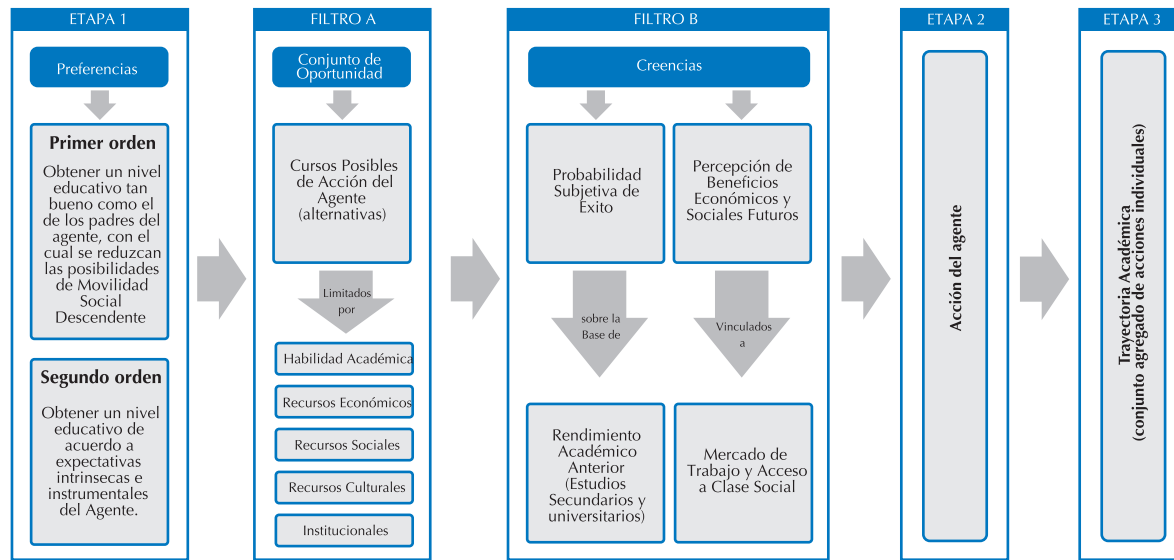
ETAPA 1

Preferencias

Primer orden

Obtener un nivel educativo tan bueno como el de los padres del agente, con el cual se reduzcan las posibilidades de Movilidad Social Descendente

Segundo orden

Obtener un nivel educativo de acuerdo a expectativas intrinsecas e instrumentales del Agente.

FILTRO A

Conjunto de Oportunidad

Cursos Posibles de Acción del Agente (alternativas)

Limitados por

Habilidad Académica

Recursos Económicos

Recursos Sociales

Recursos Culturales

Institucionales

FILTRO B

Creencias

Probabilidad Subjetiva de Exito

Percepción de Beneficios Económicos y Sociales Futuros

sobre la Base de

Vinculados a

Rendimiento Académico Anterior (Estudios Secundarios y universitarios)

Mercado de Trabajo y Acceso a Clase Social

ETAPA 2

Acción del agente

ETAPA 3

Trayectoria Académica (conjunto agregado de acciones individuales)